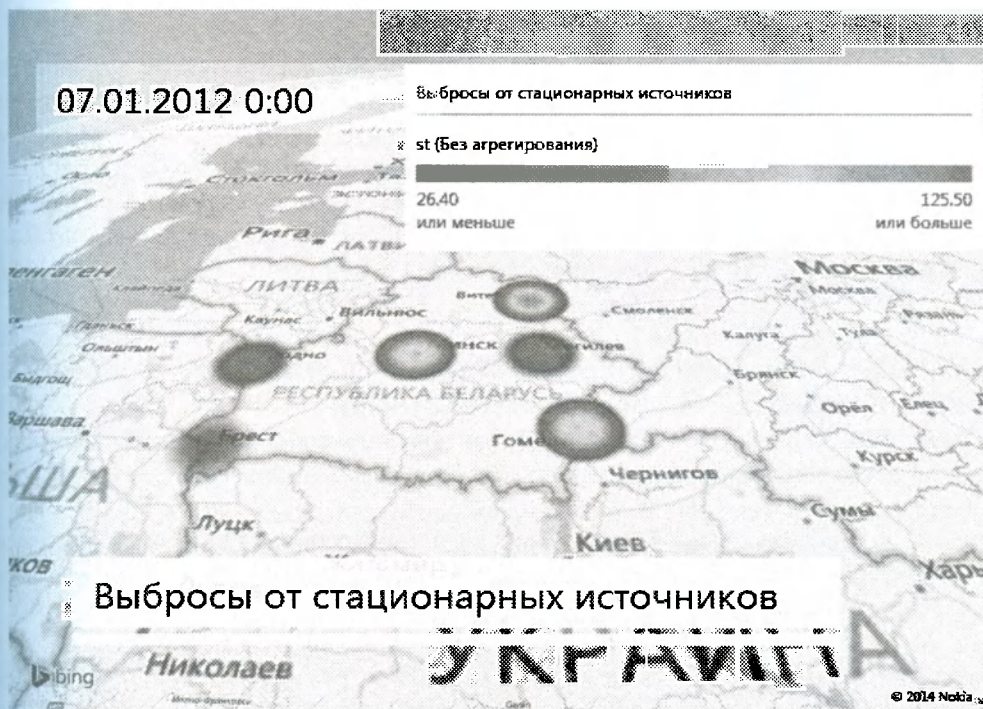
07.01.2012 0:00

Выбросы от стационарных источников

st (Без агрегирования)

26.40 или меньше

125.50 или больше

Стокгольм

Рига

ЛАТВ

енгаген

ЛИТВА

Каунас

Вильнюс

Витебск

Смоленск

Москва

Калуга

Тула

Рязань

Ольштын

Гродно

Минск

Могилев

Брянск

Быдгощ

РЕСПУБЛИКА БЕЛАРУСЬ

Орёл

Елец

Варшава

Брест

Гомель

Курск

ША

Чернигов

Луцк

Сумы

Киев

Выбросы от стационарных источников

Харь

Николаев

УКРАИНА

bing

© 2014 Nokia